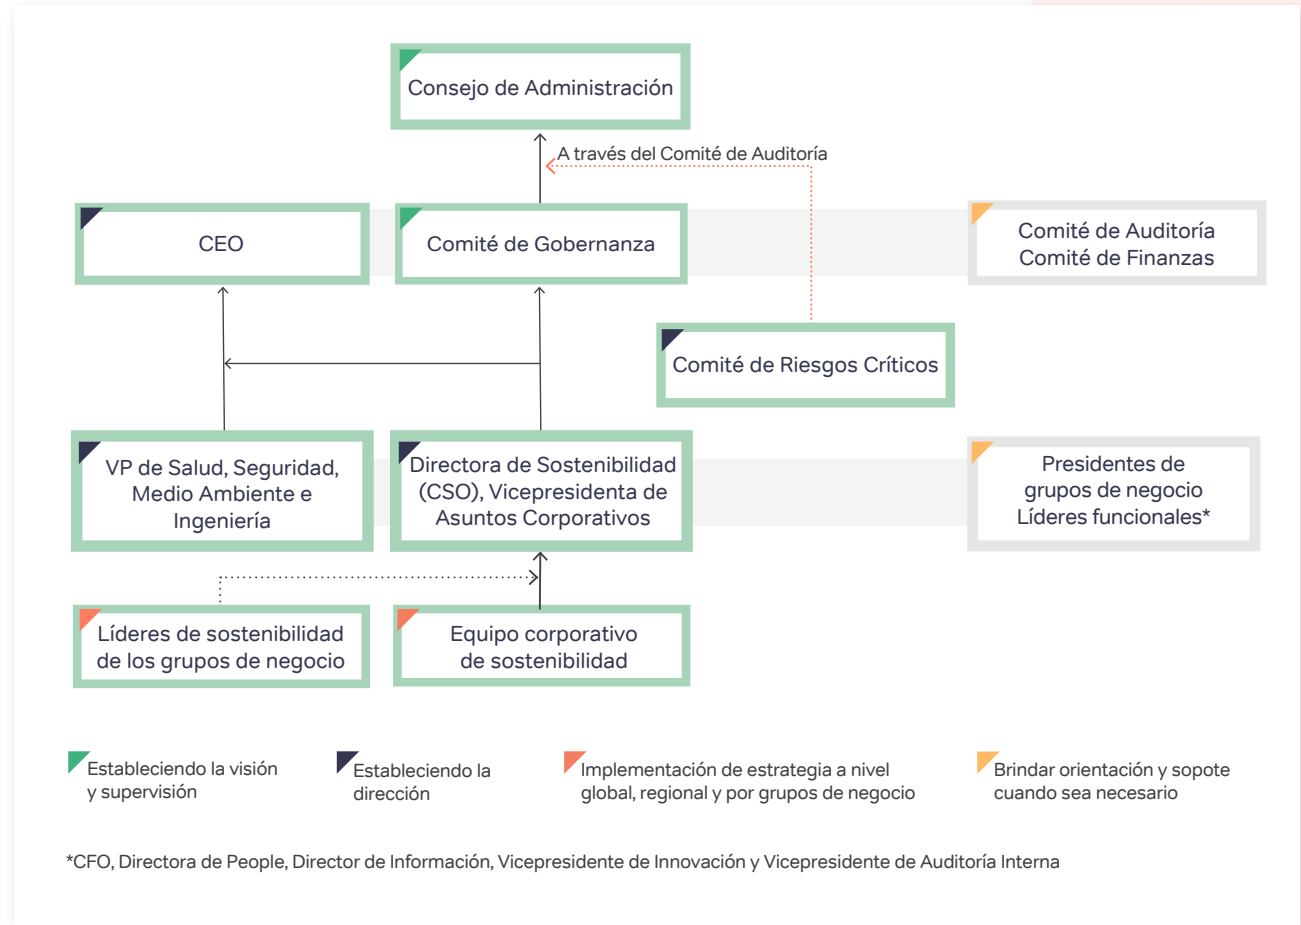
Consejo de Administración

A través del Comité de Auditoría

CEO

Comité de Gobernanza

Comité de Auditoría
Comité de Finanzas

Comité de Riesgos Críticos

VP de Salud, Seguridad, Medio Ambiente e Ingeniería

Directora de Sostenibilidad (CSO), Vicepresidenta de Asuntos Corporativos

Presidentes de grupos de negocio
Líderes funcionales*

Líderes de sostenibilidad de los grupos de negocio

Equipo corporativo de sostenibilidad

Estableciendo la visión y supervisión

Estableciendo la dirección

Implementación de estrategia a nivel global, regional y por grupos de negocio

Brindar orientación y sopote cuando sea necesario

*CFO, Directora de People, Director de Información, Vicepresidente de Innovación y Vicepresidente de Auditoría Interna